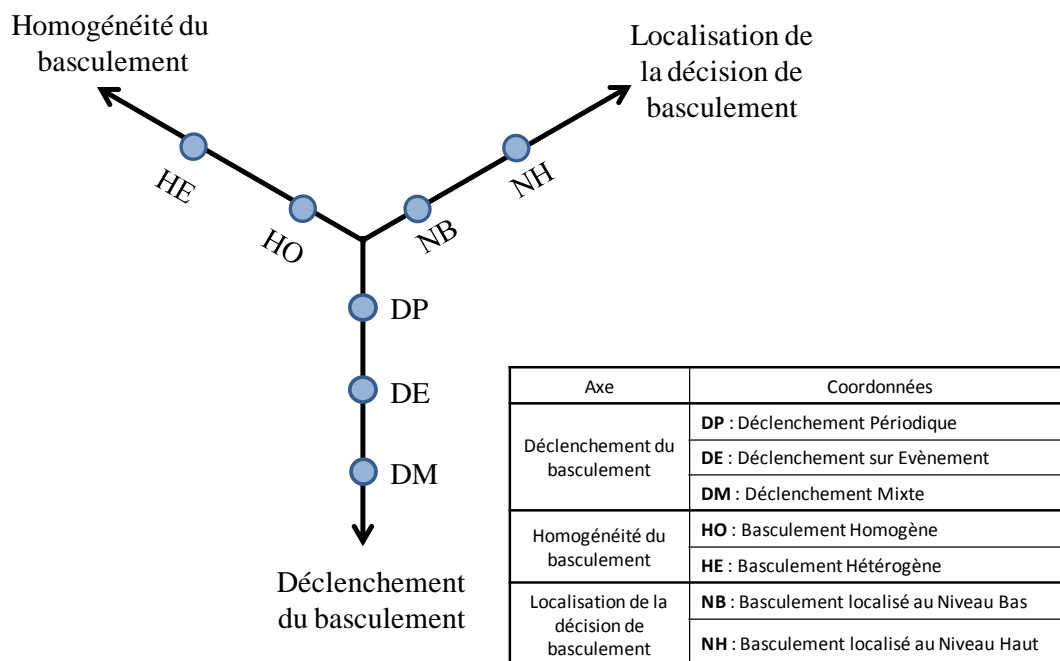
Homogénéité du basculement

Localisation de la décision de basculement

HE

HO

NB

NH

DP

DE

DM

Déclenchement du basculement

| Axe | Coordonnées |
|---|---|
| Déclenchement du basculement | **DP** : Déclenchement Périodique |
| | **DE** : Déclenchement sur Evènement |
| | **DM** : Déclenchement Mixte |
| Homogénéité du basculement | **HO** : Basculement Homogène |
| | **HE** : Basculement Hétérogène |
| Localisation de la décision de basculement | **NB** : Basculement localisé au Niveau Bas |
| | **NH** : Basculement localisé au Niveau Haut |